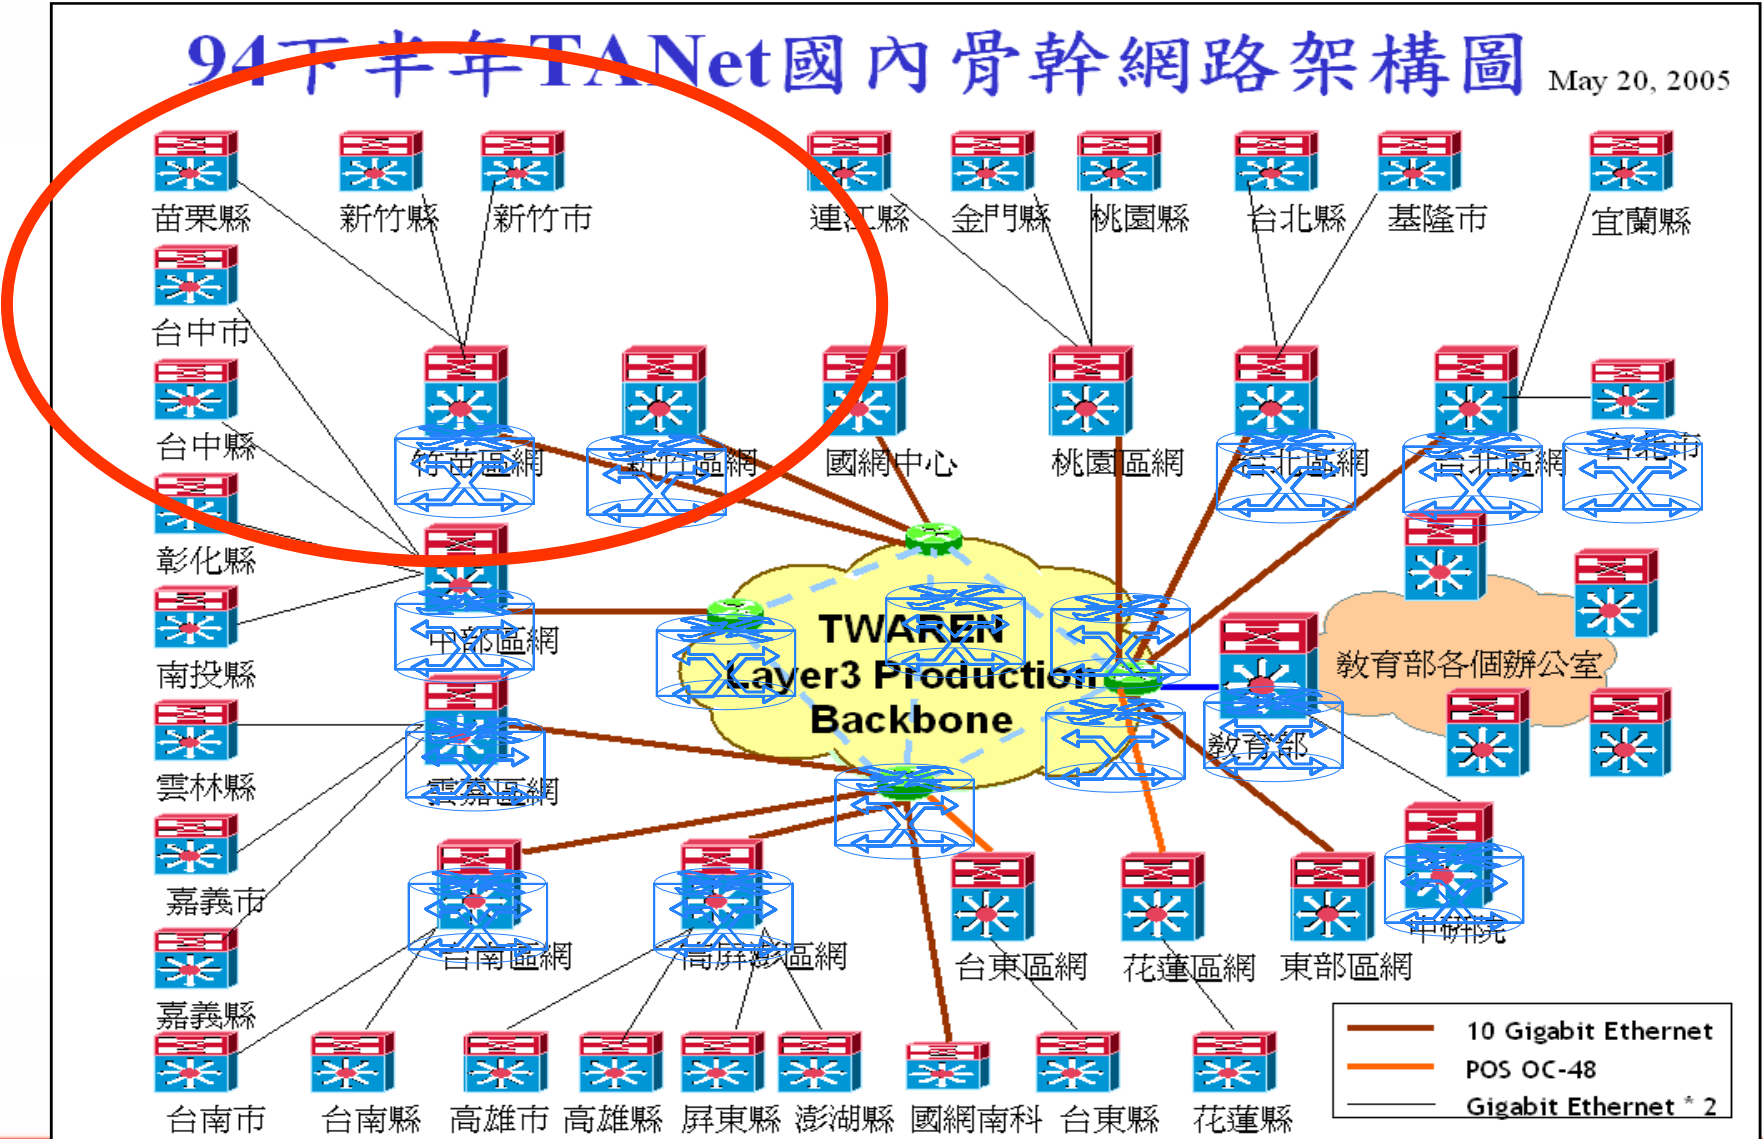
94下半年TANet國內骨幹網路架構圖 May 20, 2005

苗栗縣
新竹縣
新竹市
連江縣
金門縣
桃園縣
台北縣
基隆市
宜蘭縣
台中市
台中縣
彰化縣
南投縣
雲林縣
嘉義市
嘉義縣
台南市

竹苗區網
新竹區網
國網中心
桃園區網
台北區網
台北區網
宜蘭市
中部區網
雲嘉區網
台南區網
高屏澎區網
台東區網
花蓮區網
東部區網
中研院
教育部
教育部各個辦公室

TWAREN Layer3 Production Backbone

台南縣
高雄市
高雄縣
屏東縣
澎湖縣
國網南科
台東縣
花蓮縣

10 Gigabit Ethernet
POS OC-48
Gigabit Ethernet * 2